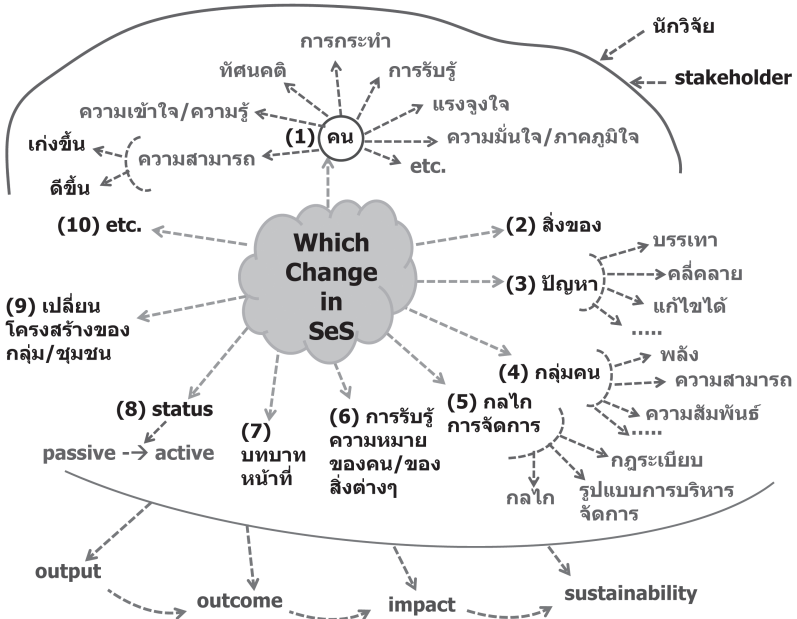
นักวิจัย

stakeholder

การกระทำ

ทัศนคติ

การรับรู้

แรงจูงใจ

ความเข้าใจ/ความรู้

(1) คน

ความมั่นใจ/ภาคภูมิใจ

เก่งขึ้น

ความสามารถ

ดีขึ้น

etc.

(10) etc.

Which Change in SeS

(2) สิ่งของ

บรรเทา

(3) ปัญหา

คลี่คลาย

แก้ไขได้

.....

(9) เปลี่ยน โครงสร้างของ กลุ่ม/ชุมชน

(4) กลุ่มคน

พลัง

ความสามารถ

ความสัมพันธ์

.....

(8) status

(5) กลไก การจัดการ

(6) การรับรู้ ความหมาย ของคน/ของ สิ่งต่างๆ

(7) บทบาท หน้าที่

passive → active

กฎระเบียบ

กลไก

รูปแบบการบริหาร จัดการ

output

outcome

impact

sustainability